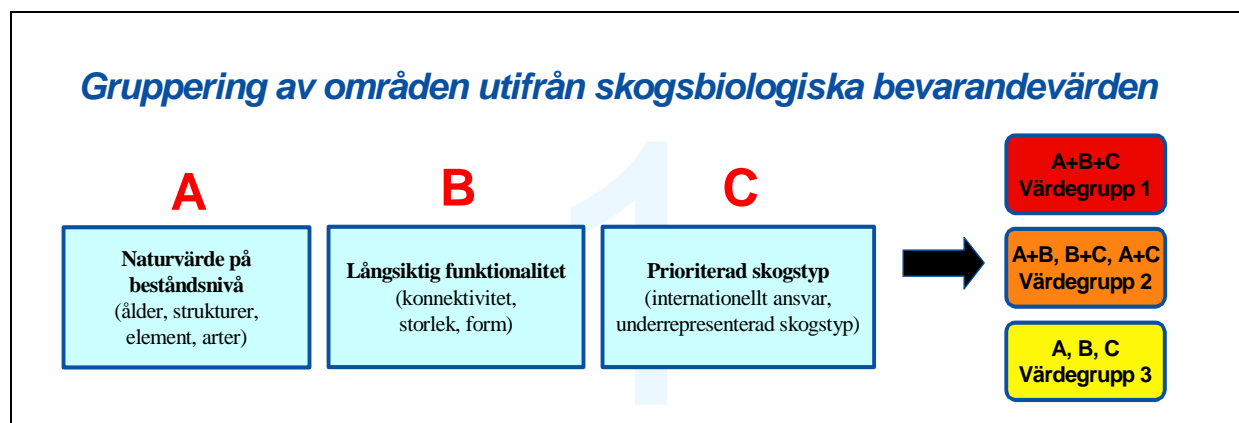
Gruppering av områden utifrån skogsbiologiska bevarandevärden

A

Naturvärde på beståndsnivå
(ålder, strukturer, element, arter)

B

Långsiktig funktionalitet
(konnektivitet, storlek, form)

C

Prioriterad skogstyp
(internationellt ansvar, underrepresenterad skogstyp)

1

A+B+C
Värdegrupp 1

A+B, B+C, A+C
Värdegrupp 2

A, B, C
Värdegrupp 3